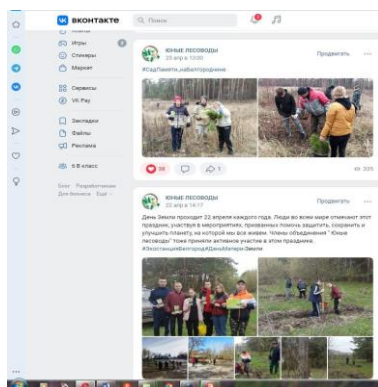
ВКОНТАКТЕ
Поиск

Игры
Стикеры
Маркет
Сервисы
VK Pay
Закладки
Файлы
Реклама
6 Б класс

Блог Разработчикам Для бизнеса Ещё

ЮНЫЕ ЛЕСОВОДЫ
23 апр в 13:00
Продвигать
#СадПамяти_наБелгородчине

38
1
335

ЮНЫЕ ЛЕСОВОДЫ
22 апр в 14:17
Продвигать
День Земли проходит 22 апреля каждого года. Люди во всем мире отмечают этот праздник, участвуя в мероприятиях, призванных помочь защитить, сохранить и улучшить планету, на которой мы все живем. Члены объединения " Юные лесоводы" тоже приняли активное участие в этом празднике.
#ЭкостанцияБелгород#ДеньМатериЗемли